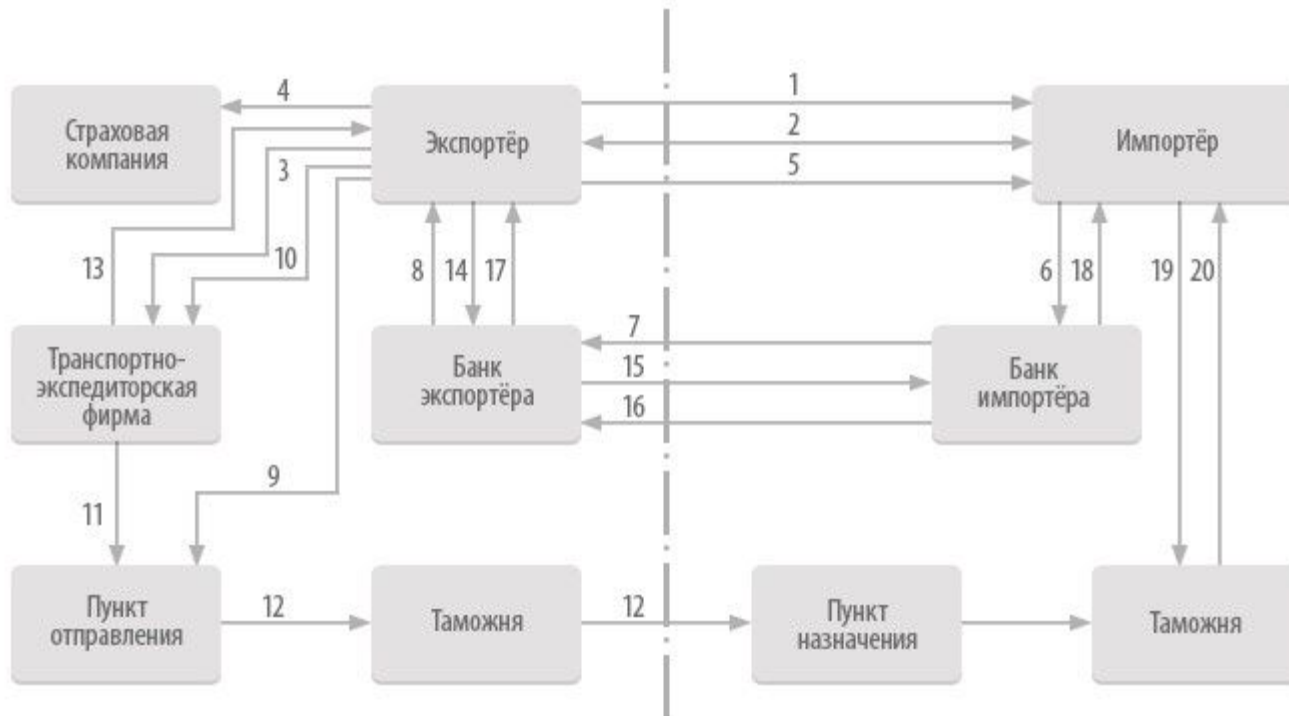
Страховая компания

4

Экспортёр

1

2

5

Импортёр

3

13

10

8 14 17

6 18

19 20

Транспортно-экспедиторская фирма

7

Банк экспортёра

15

16

Банк импортёра

9

11

Пункт отправления

12

Таможня

12

Пункт назначения

Таможня